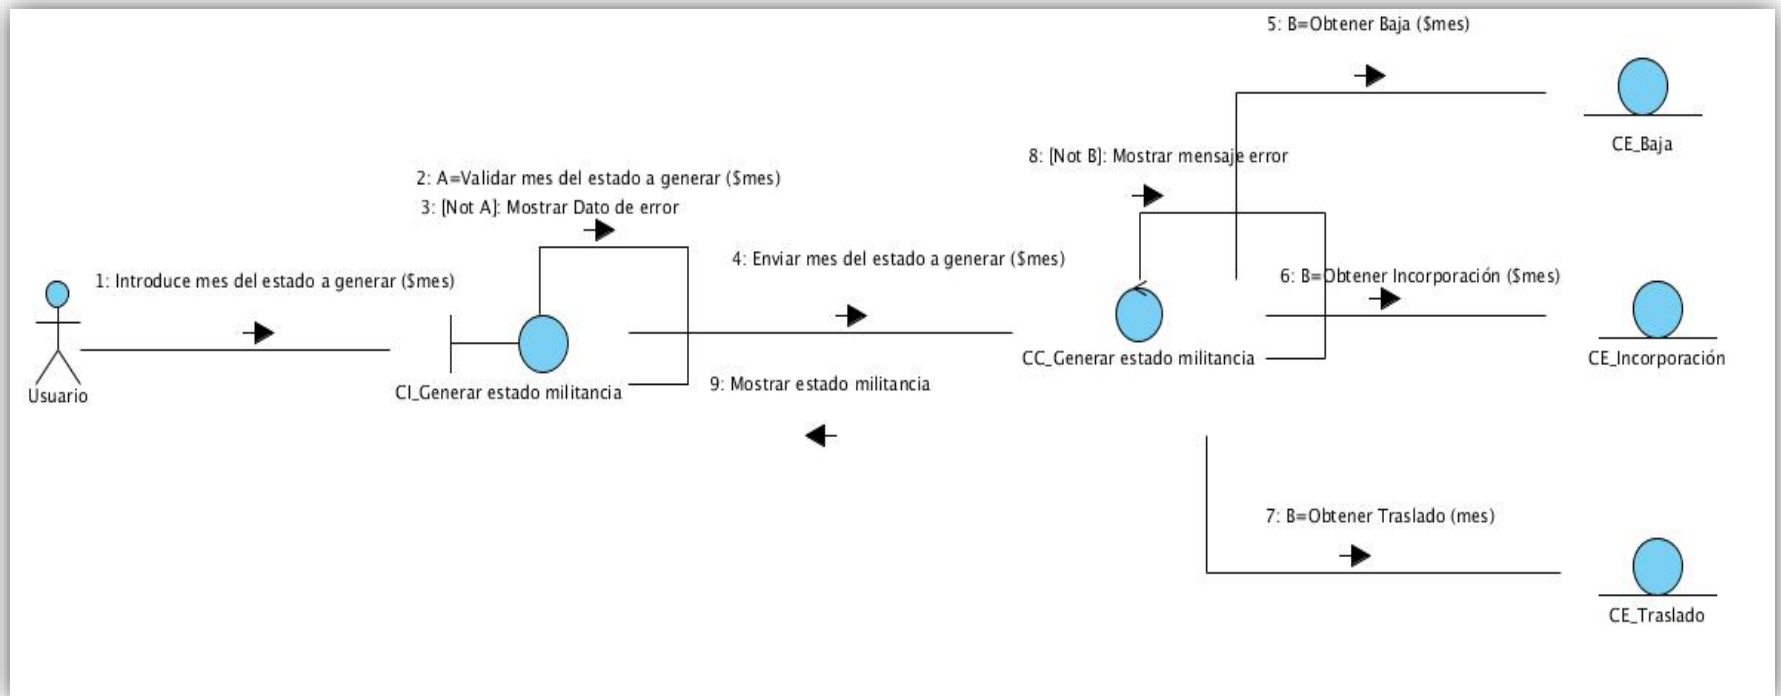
5: B=Obtener Baja ($mes)

CE_Baja

8: [Not B]: Mostrar mensaje error

2: A=Validar mes del estado a generar ($mes)

3: [Not A]: Mostrar Dato de error

4: Enviar mes del estado a generar ($mes)

6: B=Obtener Incorporación ($mes)

1: Introduce mes del estado a generar ($mes)

CE_Incorporación

CC_Generar estado militancia

Usuario

CI_Generar estado militancia

9: Mostrar estado militancia

7: B=Obtener Traslado (mes)

CE_Traslado